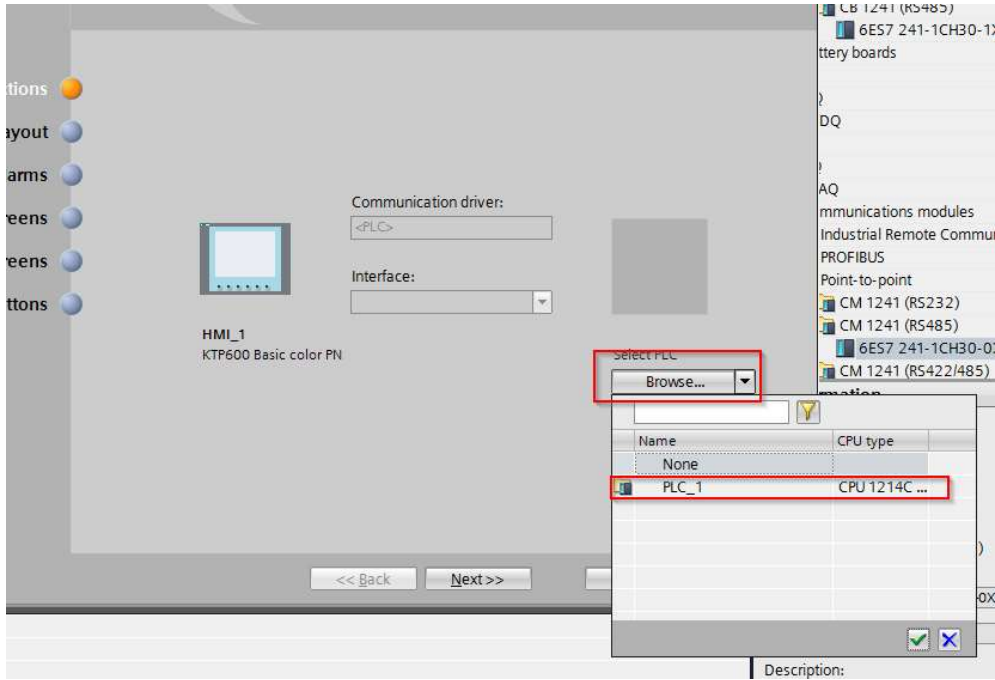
tions
ayout
arms
eens
eens
ttons

Communication driver:
<PLC>
Interface:

HMI_1
KTP600 Basic color PN

Select PLC
Browse...

| Name | CPU type |
|---|---|
| None | |
| PLC_1 | CPU 1214C ... |

<< Back
Next >>

CB 1241 (RS485)
6ES7 241-1CH30-1X
ttery boards
DQ
AQ
mmunications modules
Industrial Remote Commu
PROFIBUS
Point-to-point
CM 1241 (RS232)
CM 1241 (RS485)
6ES7 241-1CH30-0
CM 1241 (RS422/485)
mation
0x
Description: